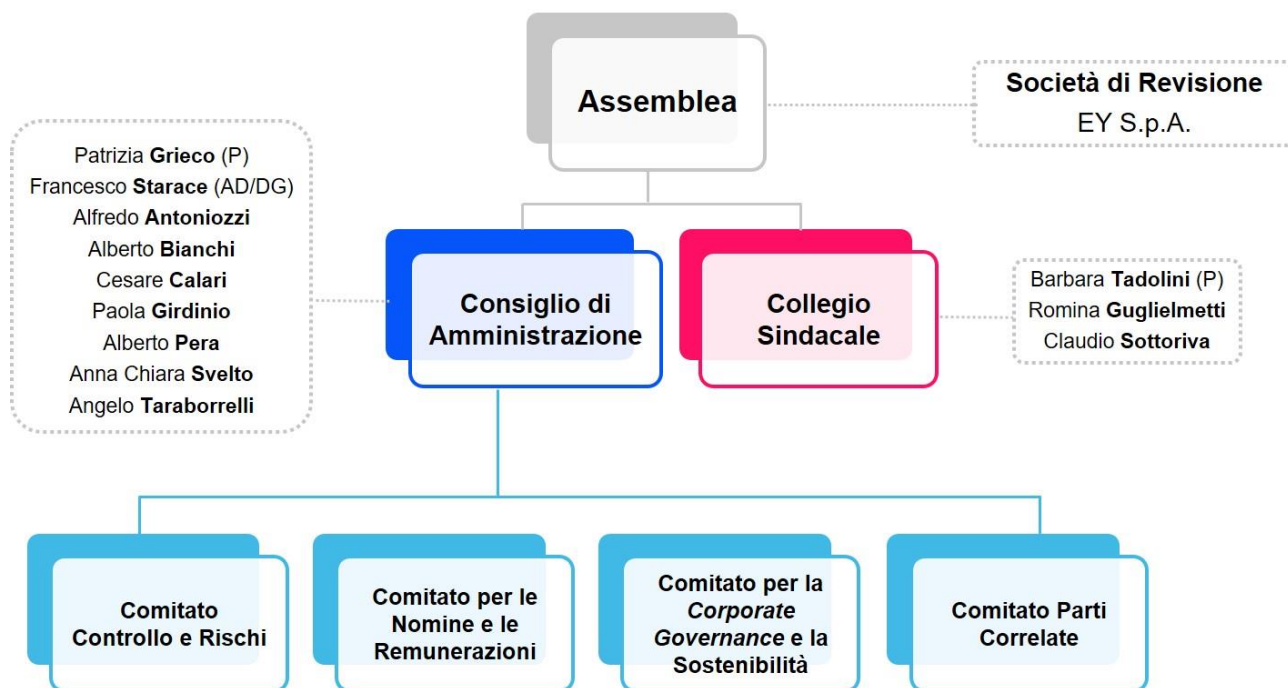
Assemblea

Società di Revisione
EY S.p.A.

Patrizia **Grieco** (P)
Francesco **Starace** (AD/DG)
Alfredo **Antoniozzi**
Alberto **Bianchi**
Cesare **Calari**
Paola **Girdinio**
Alberto **Pera**
Anna Chiara **Svelto**
Angelo **Taraborrelli**

Consiglio di Amministrazione

Collegio Sindacale

Barbara **Tadolini** (P)
Romina **Guglielmetti**
Claudio **Sottoriva**

Comitato Controllo e Rischi

Comitato per le Nomine e le Remunerazioni

Comitato per la *Corporate Governance* e la Sostenibilità

Comitato Parti Correlate